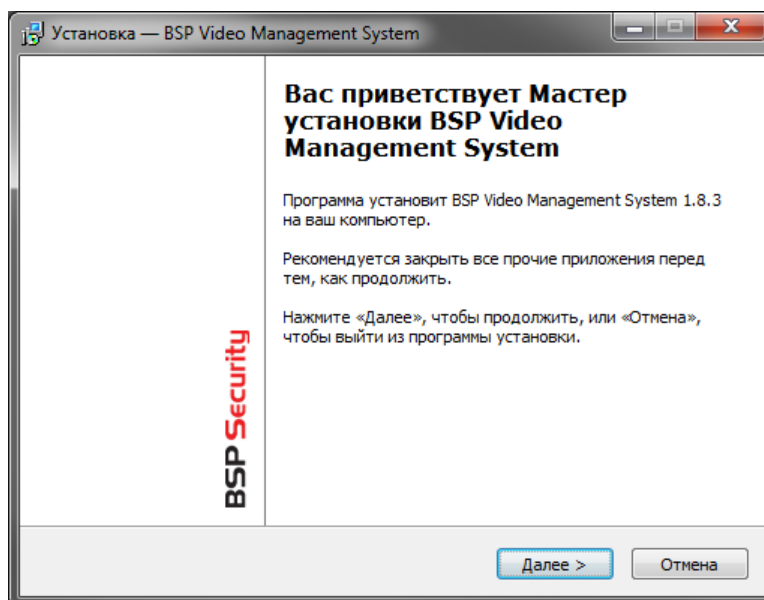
Установка — BSP Video Management System

Вас приветствует Мастер установки BSP Video Management System

Программа установит BSP Video Management System 1.8.3 на ваш компьютер.

Рекомендуется закрыть все прочие приложения перед тем, как продолжить.

Нажмите «Далее», чтобы продолжить, или «Отмена», чтобы выйти из программы установки.

BSP Security

Далее >

Отмена